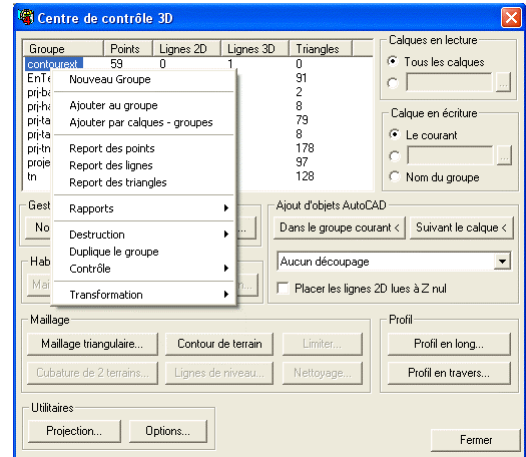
Centre de contrôle 3D

| Groupe | Points | Lignes 2D | Lignes 3D | Triangles |
|---|---|---|---|---|
| contourext | 59 | 0 | 1 | 0 |
| EnTe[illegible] | | | | 91 |
| prj-ba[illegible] | | | | 2 |
| prj-ha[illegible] | | | | 8 |
| prj-ta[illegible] | | | | 79 |
| prj-ta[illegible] | | | | 8 |
| prj-tn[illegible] | | | | 178 |
| proje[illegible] | | | | 97 |
| tn | | | | 128 |

Nouveau Groupe
Ajouter au groupe
Ajouter par calques - groupes
Report des points
Report des lignes
Report des triangles
Rapports
Destruction
Duplique le groupe
Contrôle
Transformation

Calques en lecture
Tous les calques
...

Calque en écriture
Le courant
...
Nom du groupe

Gest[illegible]
No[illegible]
...

Ajout d'objets AutoCAD
Dans le groupe courant <
Suivant le calque <

Hab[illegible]
Mai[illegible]
...

Aucun découpage
Placer les lignes 2D lues à Z nul

Maillage
Maillage triangulaire...
Contour de terrain
Limiter...
Cubature de 2 terrains...
Lignes de niveau...
Nettoyage...

Profil
Profil en long...
Profil en travers...

Utilitaires
Projection...
Options...

Fermer